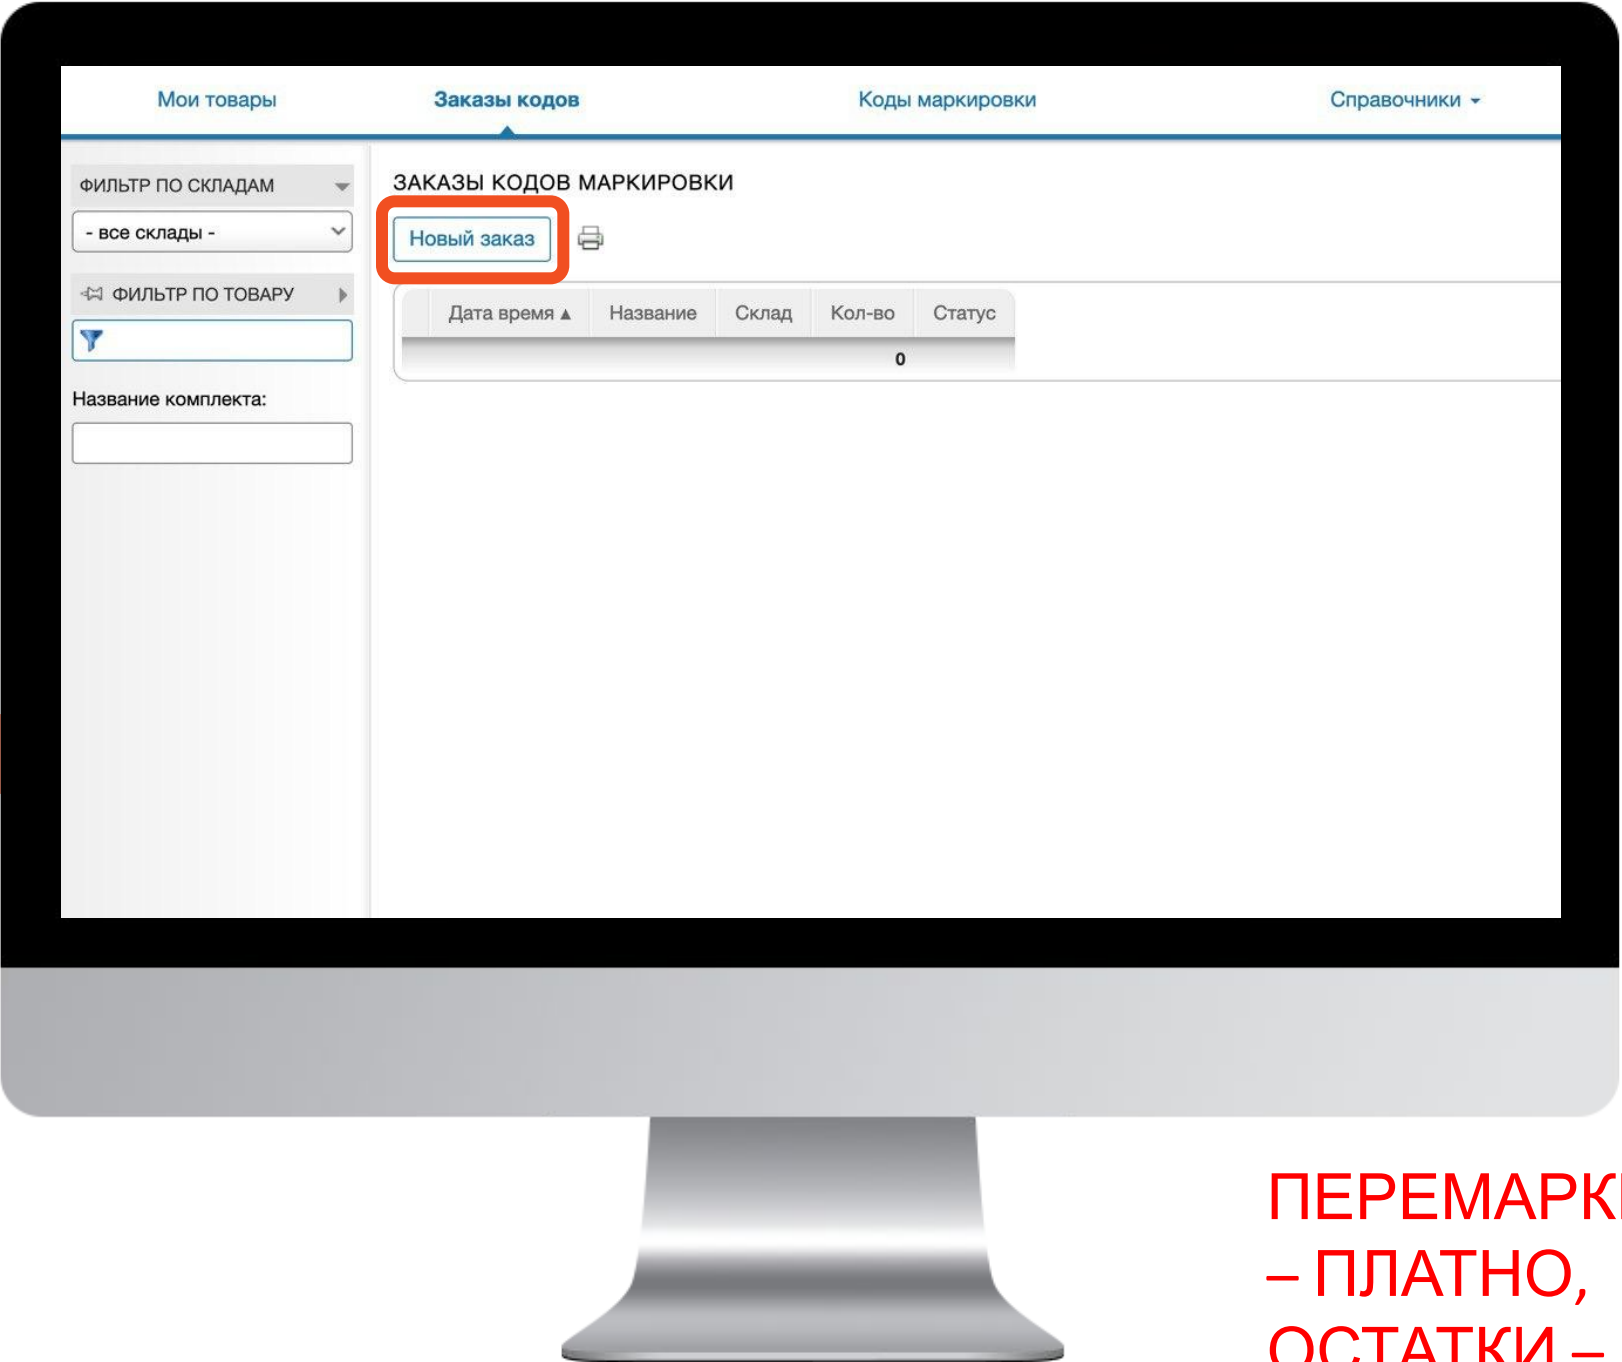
Мои товары Заказы кодов Коды маркировки Справочники

ФИЛЬТР ПО СКЛАДАМ

- все склады -

ФИЛЬТР ПО ТОВАРУ

Название комплекта:

ЗАКАЗЫ КОДОВ МАРКИРОВКИ

Новый заказ

| Дата время ▲ | Название | Склад | Кол-во | Статус |
|---|---|---|---|---|
| | | | 0 | |

ПЕРЕМАРК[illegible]
– ПЛАТНО,
ОСТАТКИ –